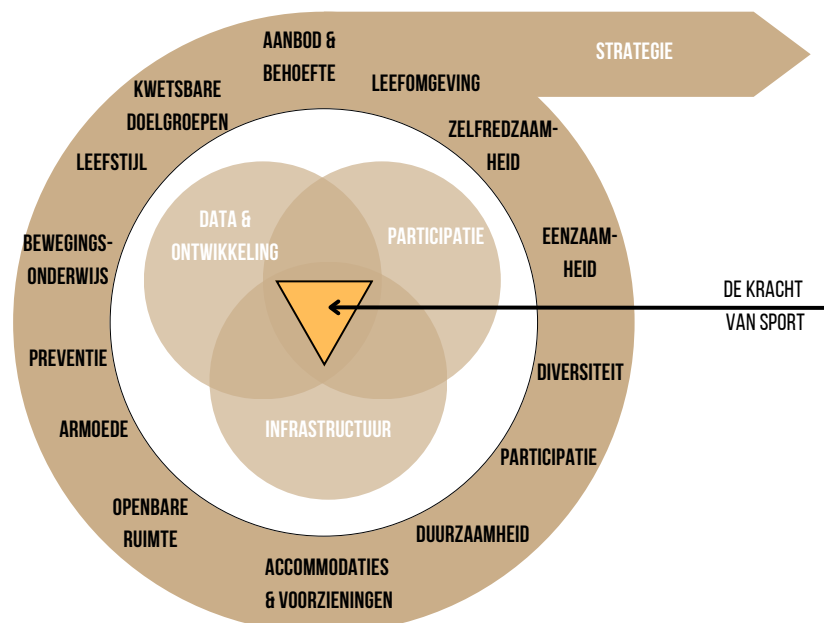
AANBOD & BEHOEFTE

LEEFOMGEVING

STRATEGIE

KWETSBARE DOELGROEPEN

ZELFREDZAAMHEID

LEEFSTIJL

DATA & ONTWIKKELING

PARTICIPATIE

BEWEGINGSONDERWIJS

EENZAAMHEID

DE KRACHT VAN SPORT

PREVENTIE

DIVERSITEIT

INFRASTRUCTUUR

ARMOEDE

PARTICIPATIE

OPENBARE RUIMTE

DUURZAAMHEID

ACCOMMODATIES & VOORZIENINGEN